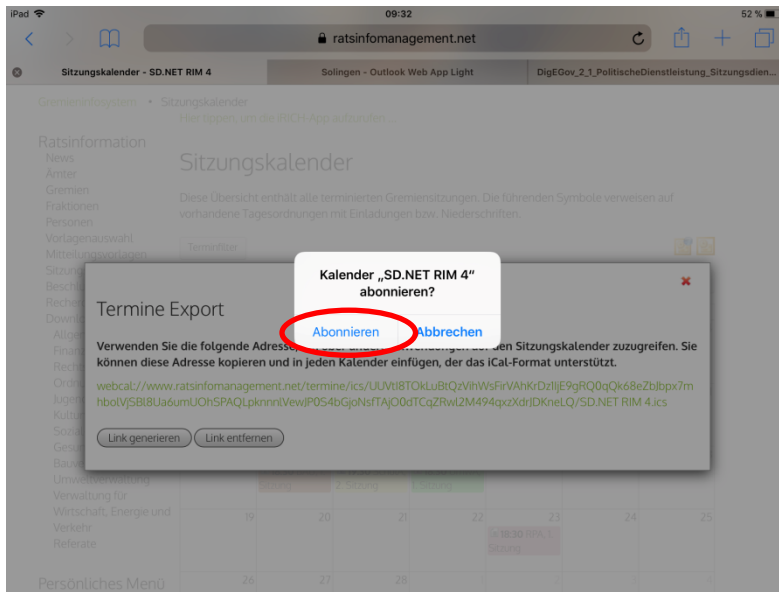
iPad 09:32 52 %

ratsinfomanagement.net

Sitzungskalender - SD.NET RIM 4

Solingen - Outlook Web App Light

DigEGov_2_1_PolitischeDienstleistung_Sitzungsdien...

Gremieninfosystem • Sitzungskalender

Hier tippen, um die RICO-App aufzurufen...

Ratsinformation

News

Ämter

Gremien

Fraktionen

Personen

Vorlagenauswahl

Mitteilungsvorlagen

Sitzung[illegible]

Beschl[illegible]

Recher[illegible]

Downl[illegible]

Allge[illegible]

Finan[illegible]

Recht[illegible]

Ordn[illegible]

Jugen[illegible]

Kultu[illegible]

Sozia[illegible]

Gesu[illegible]

Bauw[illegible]

Umweltverwaltung

Verwaltung für Wirtschaft, Energie und Verkehr

Referate

Persönliches Menü

Sitzungskalender

Diese Übersicht enthält alle terminierten Gremiensitzungen. Die führenden Symbole verweisen auf vorhandene Tagesordnungen mit Einladungen bzw. Niederschriften.

Terminfilter

Termine Export

Verwenden Sie die folgende Adresse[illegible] den Sitzungskalender zuzugreifen. Sie können diese Adresse kopieren und in jeden Kalender einfügen, der das iCal-Format unterstützt.

webcal://www.ratsinfomanagement.net/termine/ics/UUVtI8TOkLuBtQzVihWsFirVAhKrDzIIjE9gRQ0qQk68eZbIbpx7mhboIVjSBI8Ua6umUOhSPAQLpknnnIVewJP0S4bGjoNsfTAjO0dTCqZRwl2M494qxzXdrJDKneLQ/SD.NET RIM 4.ics

Link generieren Link entfernen

Kalender „SD.NET RIM 4" abonnieren?

Abonnieren Abbrechen

2. Sitzung

19 20 21 22 23 24 25

18:30 RPA 1. Sitzung

26 27 28